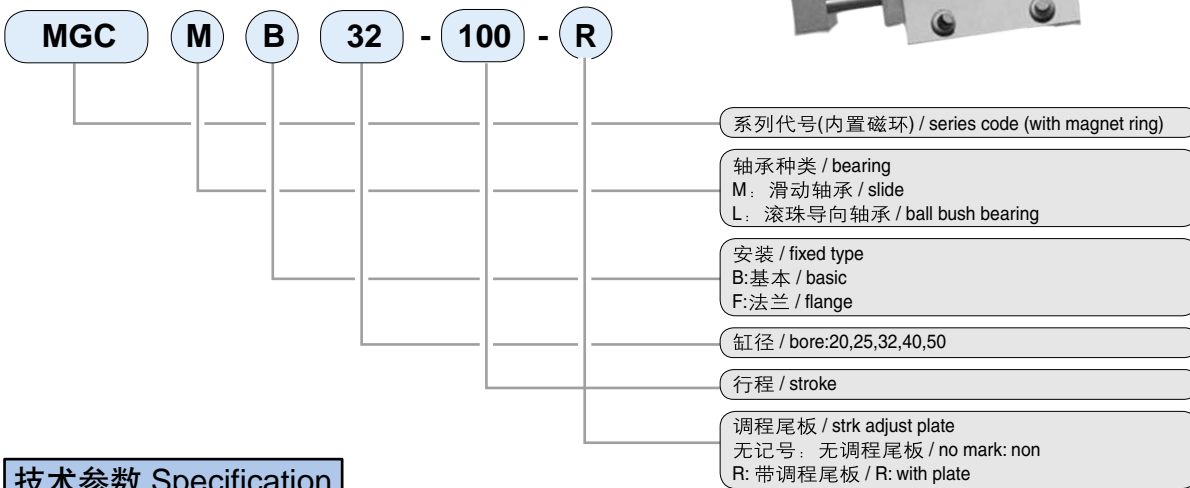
MGC M B 32 - 100 - R

系列代号(内置磁环) / series code (with magnet ring)

轴承种类 / bearing
M：滑动轴承 / slide
L：滚珠导向轴承 / ball bush bearing

安装 / fixed type
B:基本 / basic
F:法兰 / flange

缸径 / bore:20,25,32,40,50

行程 / stroke

调程尾板 / strk adjust plate
无记号：无调程尾板 / no mark: non
R: 带调程尾板 / R: with plate

技术参数 Specification